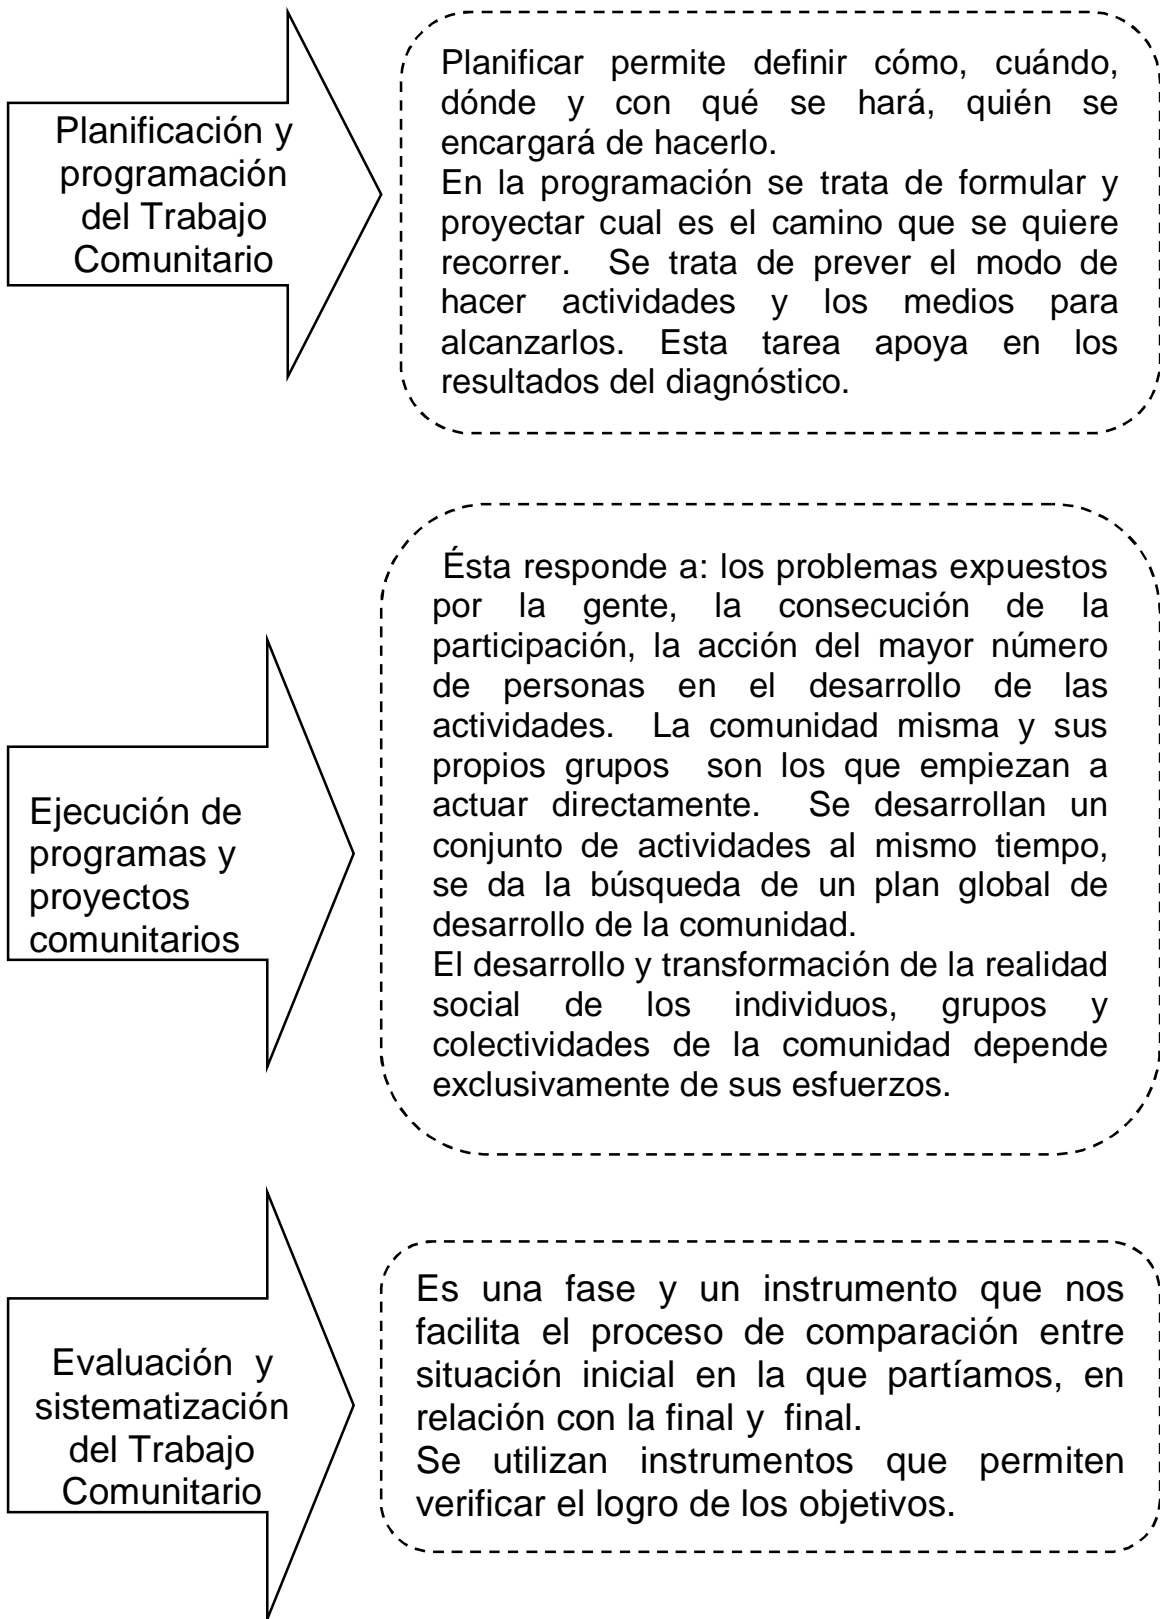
Planificación y programación del Trabajo Comunitario

Planificar permite definir cómo, cuándo, dónde y con qué se hará, quién se encargará de hacerlo.
En la programación se trata de formular y proyectar cual es el camino que se quiere recorrer. Se trata de prever el modo de hacer actividades y los medios para alcanzarlos. Esta tarea apoya en los resultados del diagnóstico.

Ejecución de programas y proyectos comunitarios

Ésta responde a: los problemas expuestos por la gente, la consecución de la participación, la acción del mayor número de personas en el desarrollo de las actividades. La comunidad misma y sus propios grupos son los que empiezan a actuar directamente. Se desarrollan un conjunto de actividades al mismo tiempo, se da la búsqueda de un plan global de desarrollo de la comunidad.
El desarrollo y transformación de la realidad social de los individuos, grupos y colectividades de la comunidad depende exclusivamente de sus esfuerzos.

Evaluación y sistematización del Trabajo Comunitario

Es una fase y un instrumento que nos facilita el proceso de comparación entre situación inicial en la que partíamos, en relación con la final y final.
Se utilizan instrumentos que permiten verificar el logro de los objetivos.